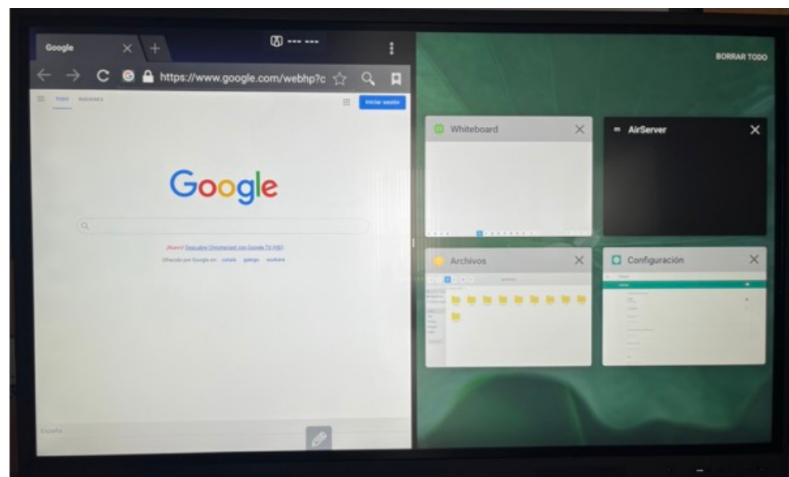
Google

https://www.google.com/webhp?c

Todo Imágenes

Iniciar sesión

Google

¡Nuevo! Descubre Chromecast con Google TV (HD)

Ofrecido por Google en: català galego euskara

España

BORRAR TODO

Whiteboard

AirServer

Archivos

Configuración